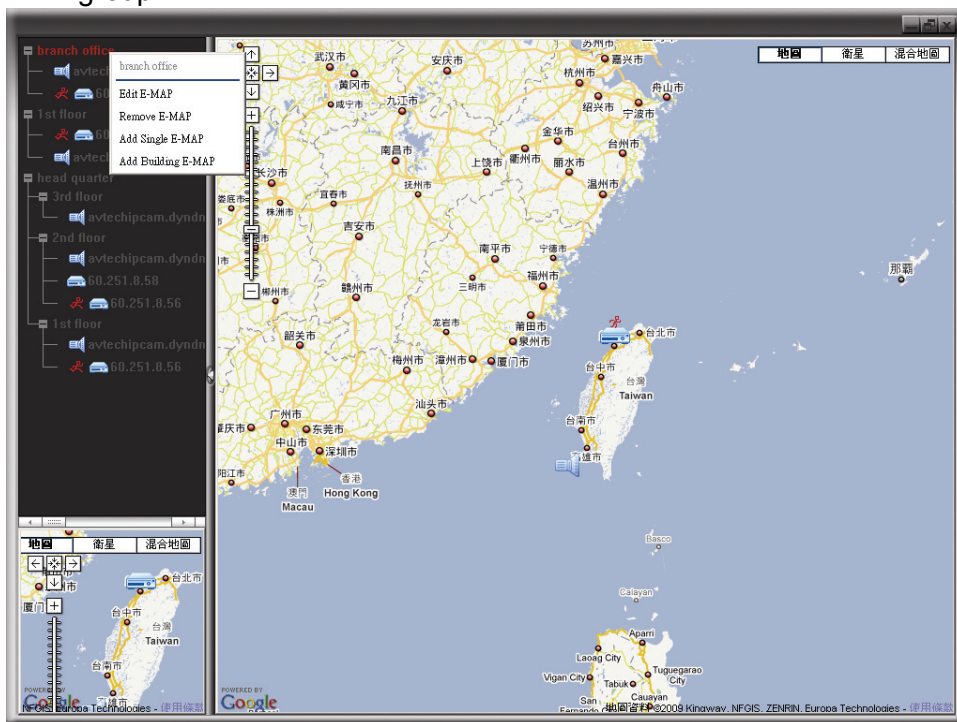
branch office
avtech
60
1st floor
60
avtech
head quarter
3rd floor
avtechipcam.dyndn
2nd floor
avtechipcam.dyndn
60.251.8.58
60.251.8.56
1st floor
avtechipcam.dyndn
60.251.8.56

branch office
Edit E-MAP
Remove E-MAP
Add Single E-MAP
Add Building E-MAP

地圖 衛星 混合地圖

武汉市 安庆市 苏州市 嘉兴市 杭州市 舟山市 黄冈市 九江市 绍兴市 宁波市 咸宁市 金华市 台州市 南昌市 上饶市 衢州市 丽水市 温州市 长沙市 宜春市 抚州市 株洲市 吉安市 南平市 宁德市 福州市 三明市 赣州市 郴州市 那覇 龙岩市 莆田市 台北市 泉州市 韶关市 梅州市 漳州市 厦门市 台中市 台灣 Taiwan 汕头市 台南市 高雄市 广州市 东莞市 中山市 深圳市 香港 Hong Kong 澳門 Macau 阳江市 Basco Calayan Aparri Laoag City Tuguegarao City Vigan City Tabuk Cauayan

地圖 衛星 混合地圖
台北市 台中市 台灣 Taiwan 台南市 厦门

POWERED BY Google
NFGIS, Europa Technologies - 使用條款
POWERED BY Google
地圖資料 ©2009 Kingway, NFGIS, ZENRIN, Europa Technologies - 使用條款